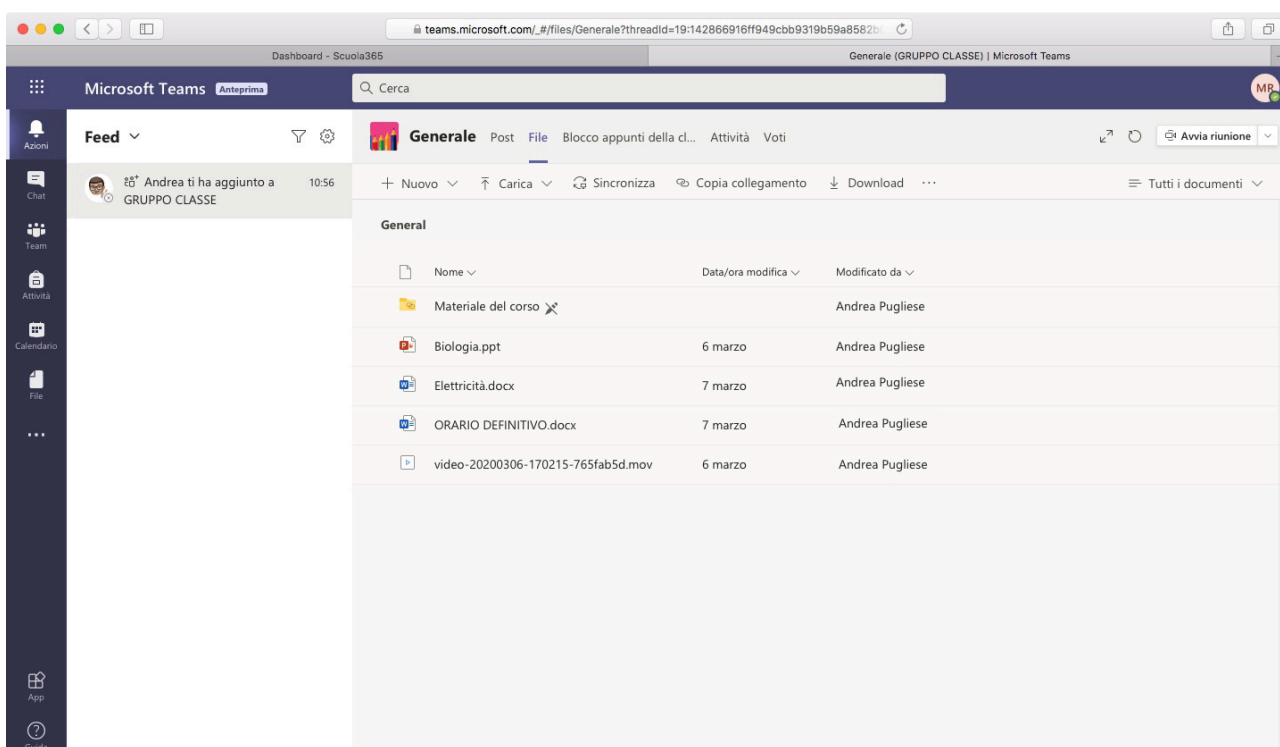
teams.microsoft.com/_#/files/Generale?threadId=19:142866916ff949cbb9319b59a8582b

Dashboard - Scuola365

Generale (GRUPPO CLASSE) | Microsoft Teams

Microsoft Teams Anteprima

Cerca

MR

Azioni

Chat

Team

Attività

Calendario

File

...

App

Guida

Feed

Andrea ti ha aggiunto a GRUPPO CLASSE 10:56

Generale Post File Blocco appunti della cl... Attività Voti

Avvia riunione

+ Nuovo Carica Sincronizza Copia collegamento Download ···

Tutti i documenti

General

| Nome | Data/ora modifica | Modificato da |
|---|---|---|
| Materiale del corso | | Andrea Pugliese |
| Biologia.ppt | 6 marzo | Andrea Pugliese |
| Elettricità.docx | 7 marzo | Andrea Pugliese |
| ORARIO DEFINITIVO.docx | 7 marzo | Andrea Pugliese |
| video-20200306-170215-765fab5d.mov | 6 marzo | Andrea Pugliese |